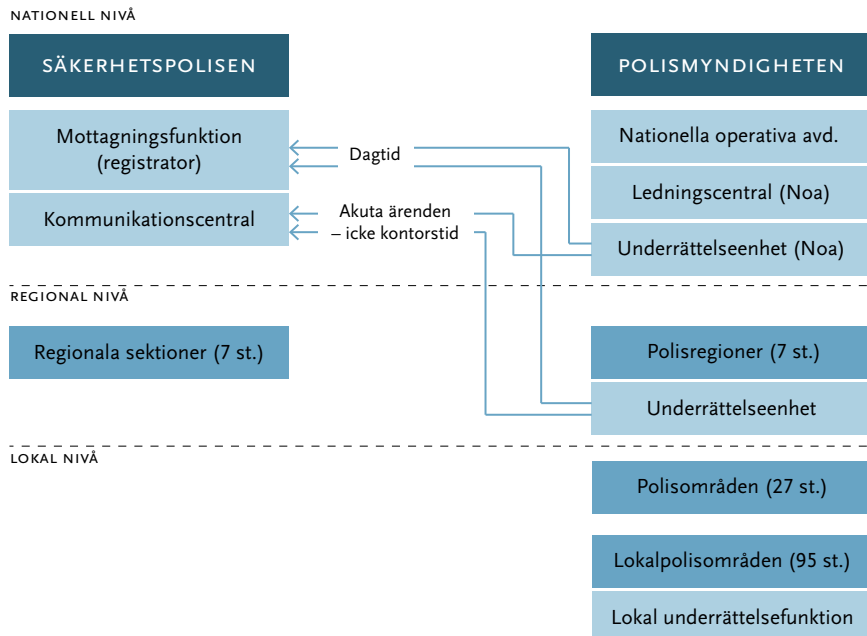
NATIONELL NIVÅ

SÄKERHETSPOLISEN

POLISMYNDIGHETEN

Mottagningsfunktion (registrator)

Dagtid

Nationella operativa avd.

Ledningscentral (Noa)

Kommunikationscentral

Akuta ärenden – icke kontorstid

Underrättelseenhet (Noa)

REGIONAL NIVÅ

Regionala sektioner (7 st.)

Polisregioner (7 st.)

Underrättelseenhet

LOKAL NIVÅ

Polisområden (27 st.)

Lokalpolisområden (95 st.)

Lokal underrättelsefunktion